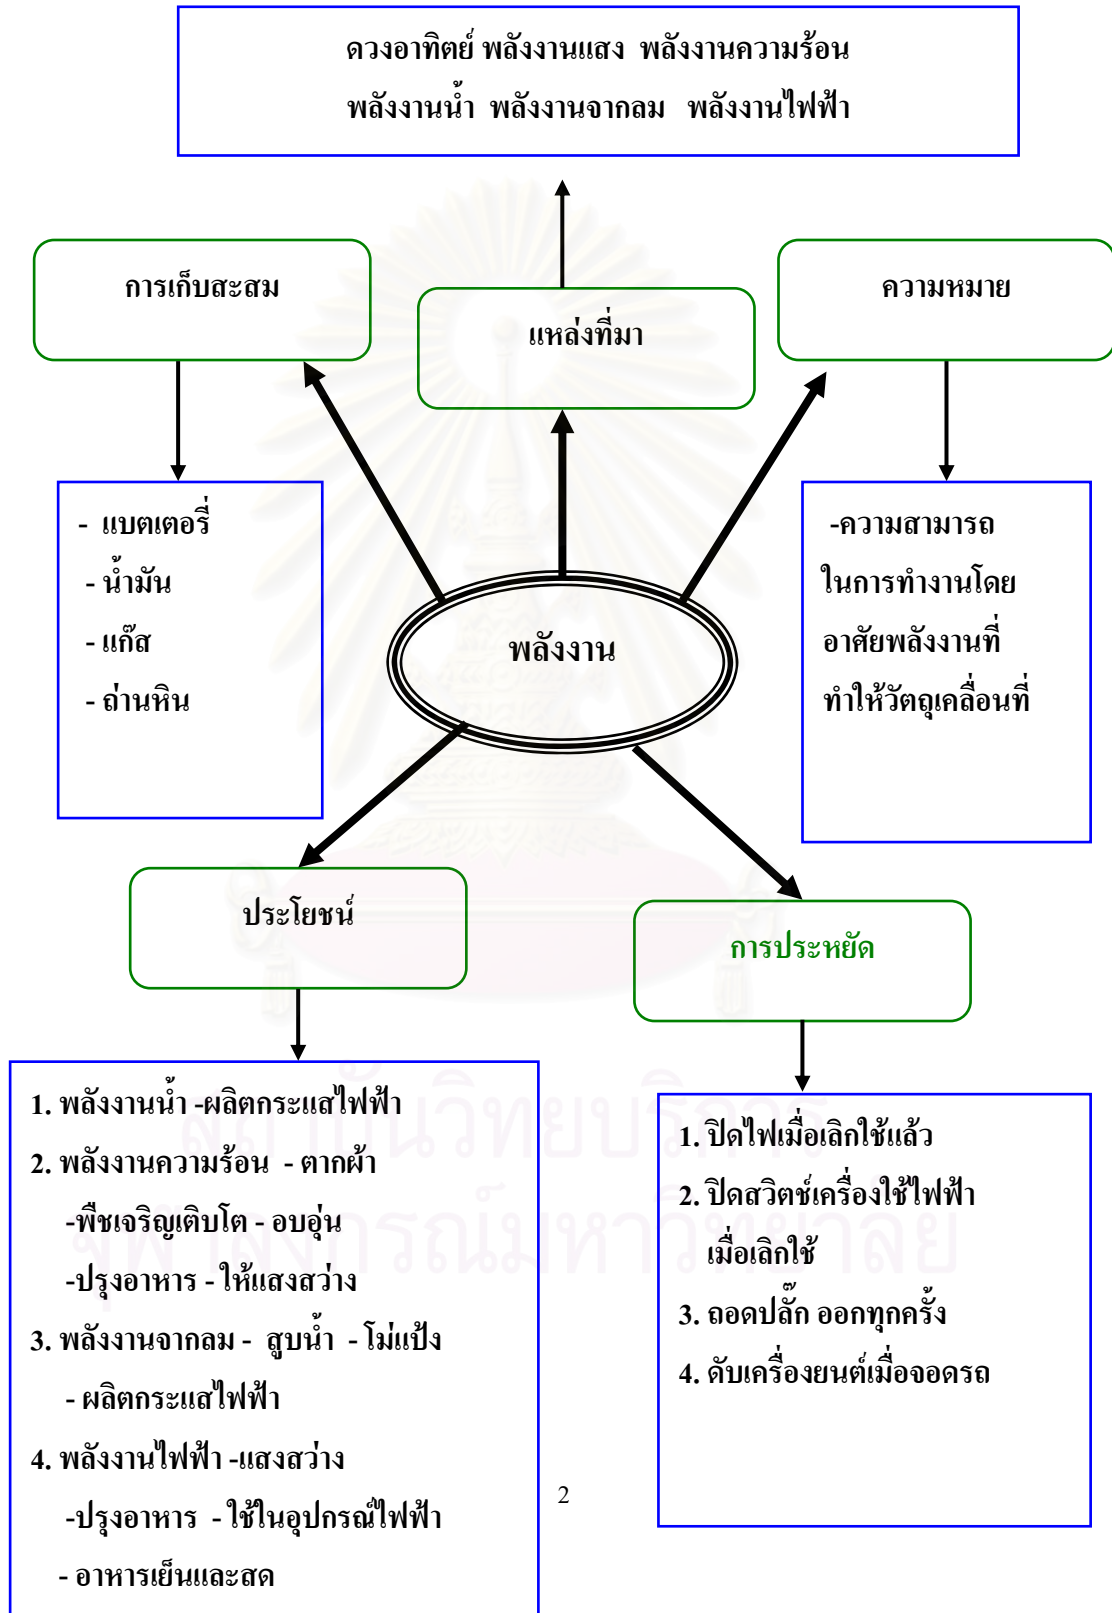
ดวงอาทิตย์ พลังงานแสง พลังงานความร้อน
พลังงานน้ำ พลังงานจากลม พลังงานไฟฟ้า

การเก็บสะสม

แหล่งที่มา

ความหมาย

- แบตเตอรี่
- น้ำมัน
- แก๊ส
- ถ่านหิน

พลังงาน

-ความสามารถ
ในการทำงานโดย
อาศัยพลังงานที่
ทำให้วัตถุเคลื่อนที่

ประโยชน์

การประหยัด

1. พลังงานน้ำ -ผลิตกระแสไฟฟ้า
2. พลังงานความร้อน - ตากผ้า
-พืชเจริญเติบโต - อบอุ่น
-ปรุงอาหาร - ให้แสงสว่าง
3. พลังงานจากลม - สูบน้ำ - โม่แป้ง
- ผลิตกระแสไฟฟ้า
4. พลังงานไฟฟ้า -แสงสว่าง
-ปรุงอาหาร - ใช้ในอุปกรณ์ไฟฟ้า
- อาหารเย็นและสด

1. ปิดไฟเมื่อเลิกใช้แล้ว
2. ปิดสวิตช์เครื่องใช้ไฟฟ้า
เมื่อเลิกใช้
3. ถอดปลั๊ก ออกทุกครั้ง
4. ดับเครื่องยนต์เมื่อจอดรถ

2